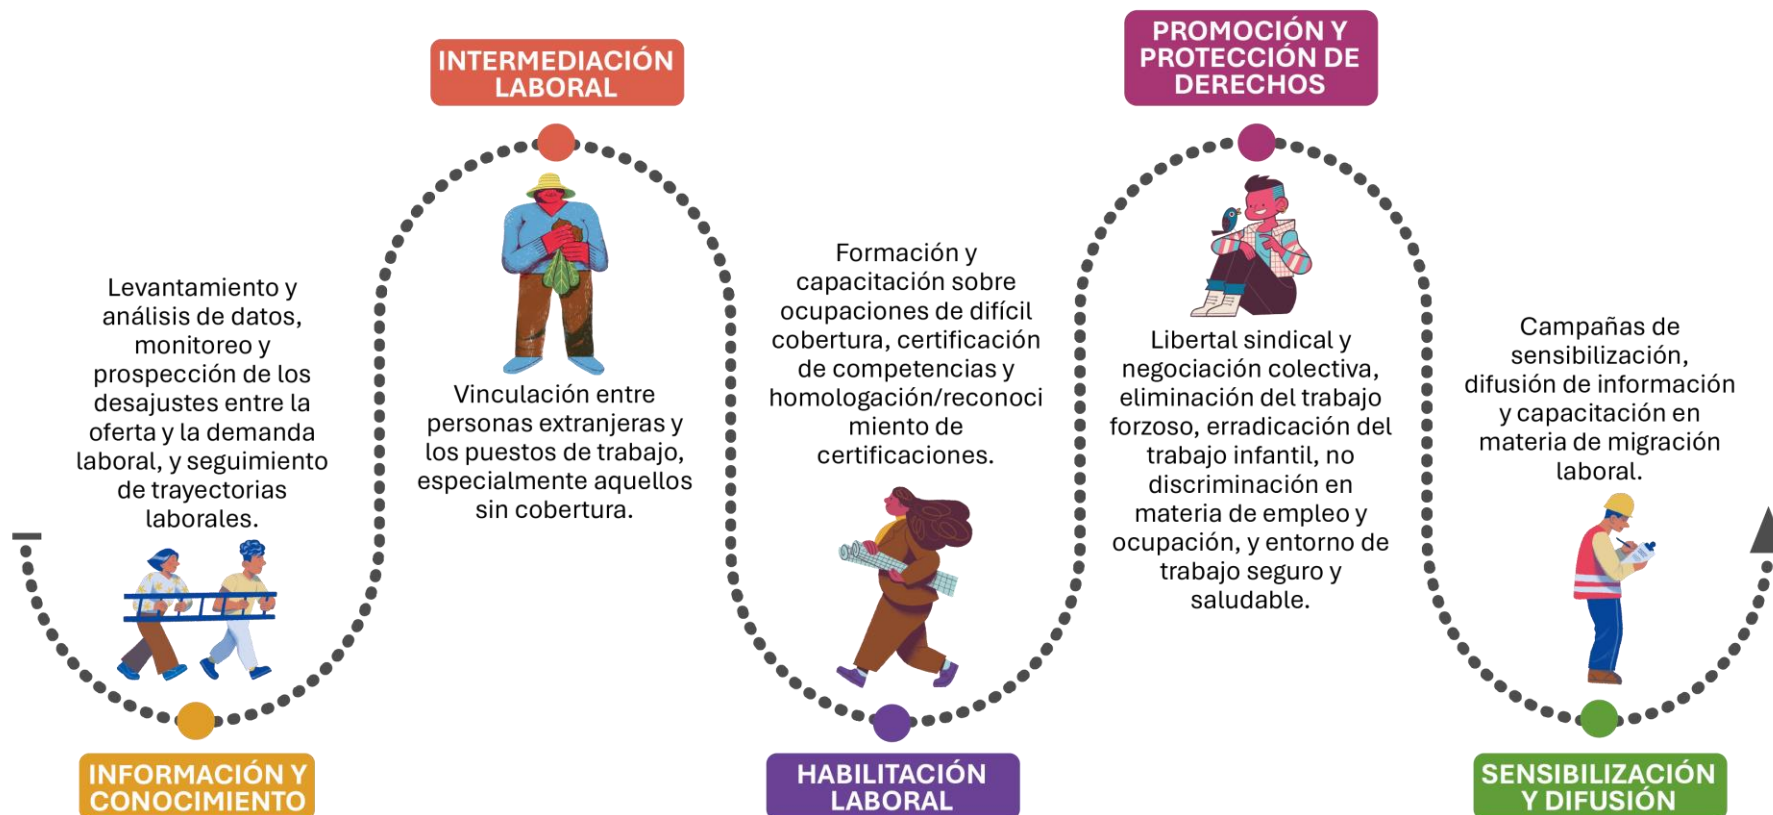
Levantamiento y análisis de datos, monitoreo y prospección de los desajustes entre la oferta y la demanda laboral, y seguimiento de trayectorias laborales.

INFORMACIÓN Y CONOCIMIENTO

INTERMEDIACIÓN LABORAL

Vinculación entre personas extranjeras y los puestos de trabajo, especialmente aquellos sin cobertura.

Formación y capacitación sobre ocupaciones de difícil cobertura, certificación de competencias y homologación/reconocimiento de certificaciones.

HABILITACIÓN LABORAL

PROMOCIÓN Y PROTECCIÓN DE DERECHOS

Libertal sindical y negociación colectiva, eliminación del trabajo forzoso, erradicación del trabajo infantil, no discriminación en materia de empleo y ocupación, y entorno de trabajo seguro y saludable.

Campañas de sensibilización, difusión de información y capacitación en materia de migración laboral.

SENSIBILIZACIÓN Y DIFUSIÓN